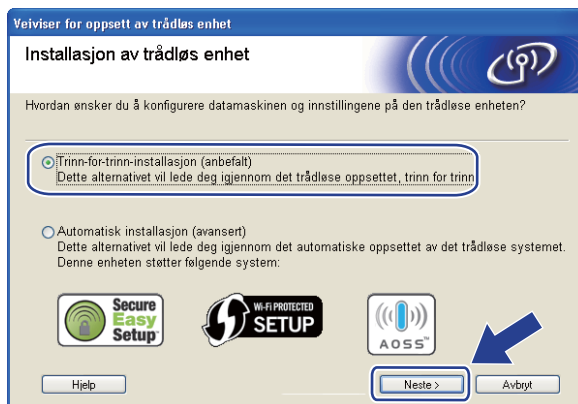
Veiviser for oppsett av trådløs enhet

Installasjon av trådløs enhet

Hvordan ønsker du å konfigurere datamaskinen og innstillingene på den trådløse enheten?

Trinn-for-trinn-installasjon (anbefalt)
Dette alternativet vil lede deg igjennom det trådløse oppsettet, trinn for trinn

Automatisk installasjon (avansert)
Dette alternativet vil lede deg igjennom det automatiske oppsettet av det trådløse systemet. Denne enheten støtter følgende system:

Secure Easy Setup

WI-FI PROTECTED SETUP

AOSS

Hjelp

Neste >

Avbryt